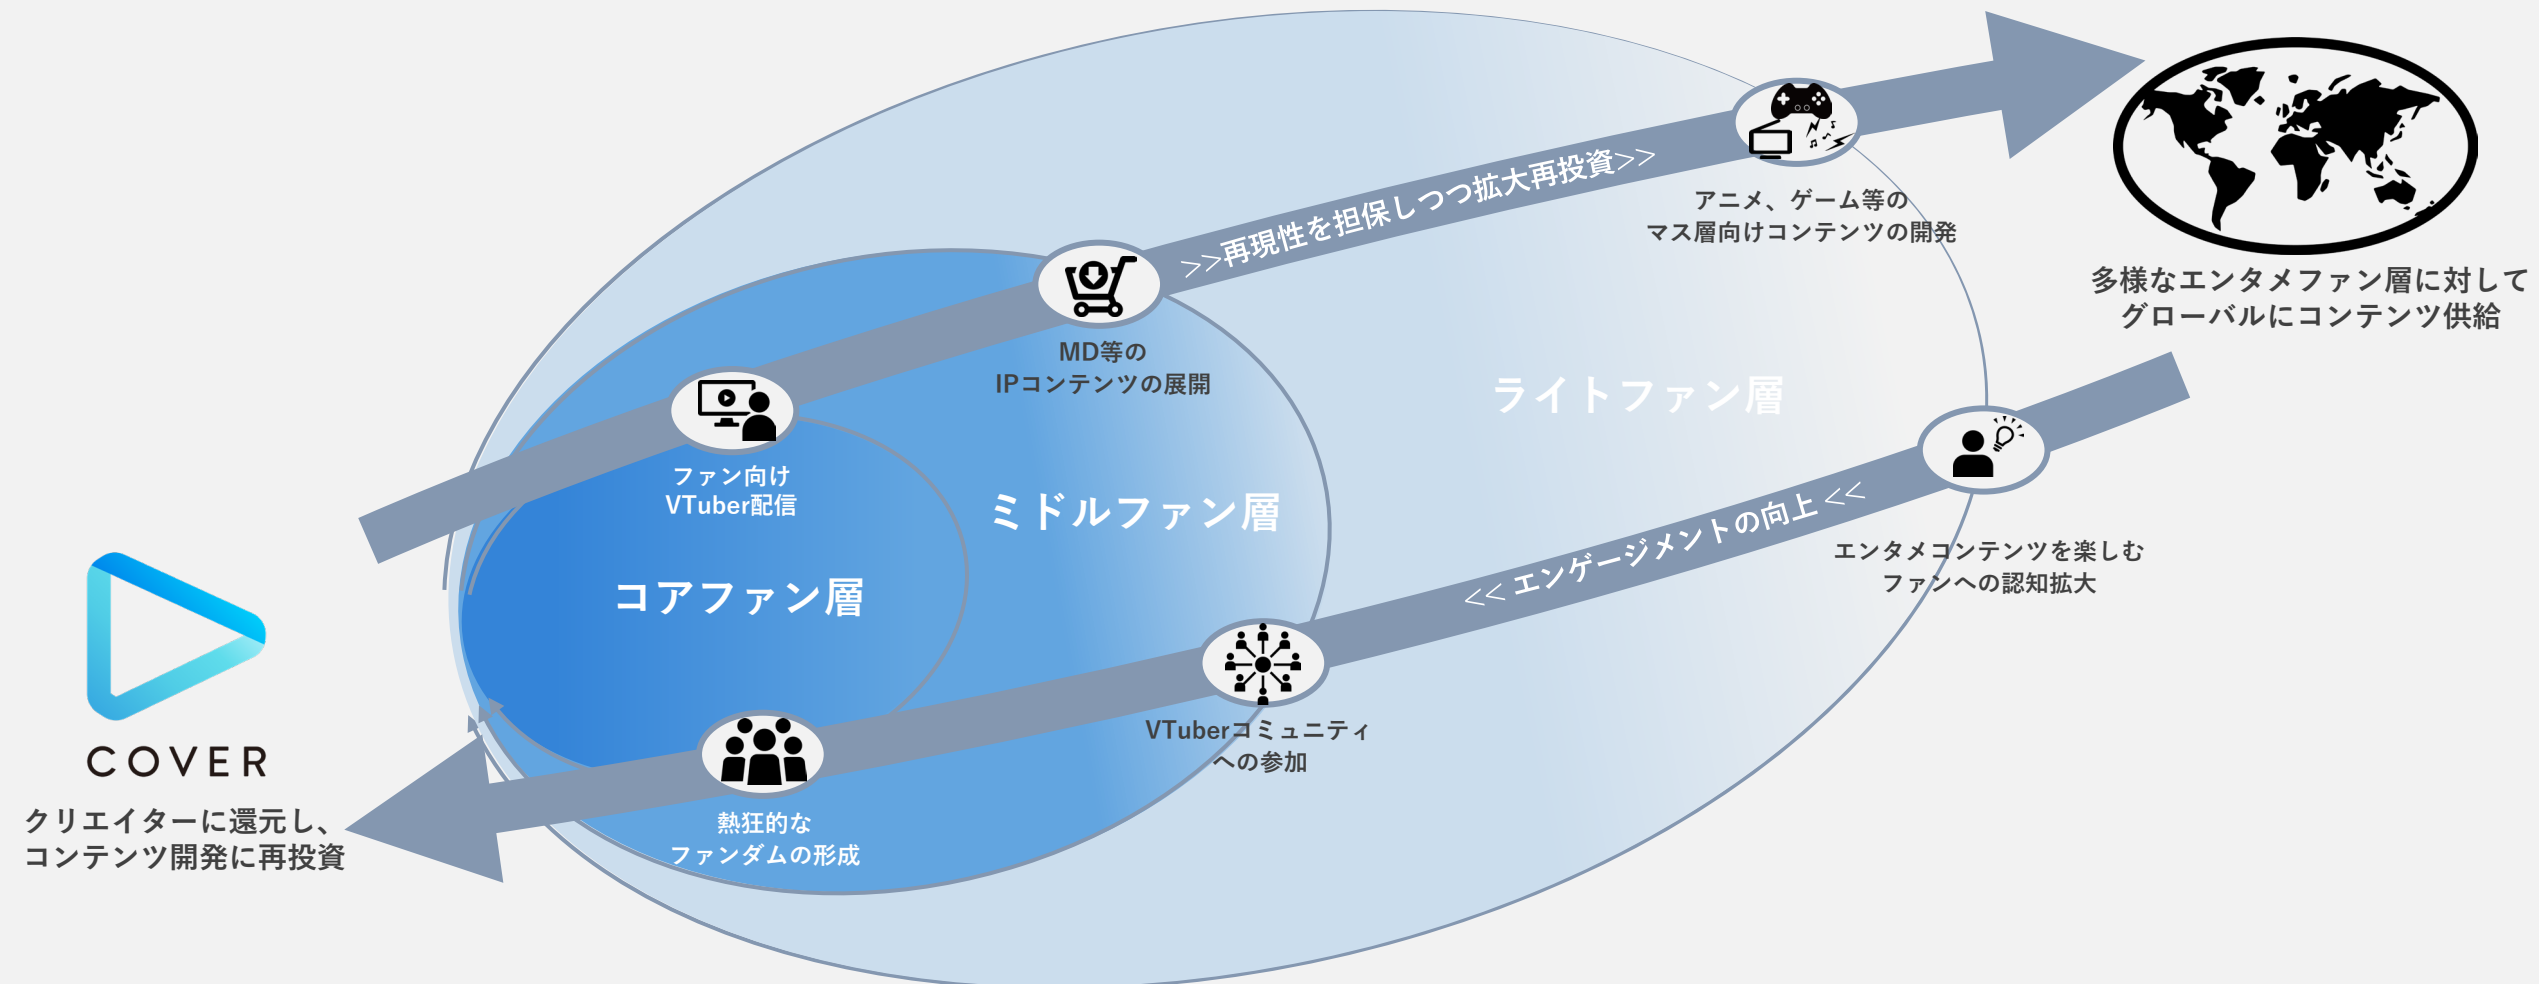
>>再現性を担保しつつ拡大再投資>>

アニメ、ゲーム等の
マス層向けコンテンツの開発

多様なエンタメファン層に対して
グローバルにコンテンツ供給

MD等の
IPコンテンツの展開

ライトファン層

ファン向け
VTuber配信

ミドルファン層

コアファン層

<< エンゲージメントの向上 <<

エンタメコンテンツを楽しむ
ファンへの認知拡大

COVER

クリエイターに還元し、
コンテンツ開発に再投資

VTuberコミュニティ
への参加

熱狂的な
ファンダムの形成